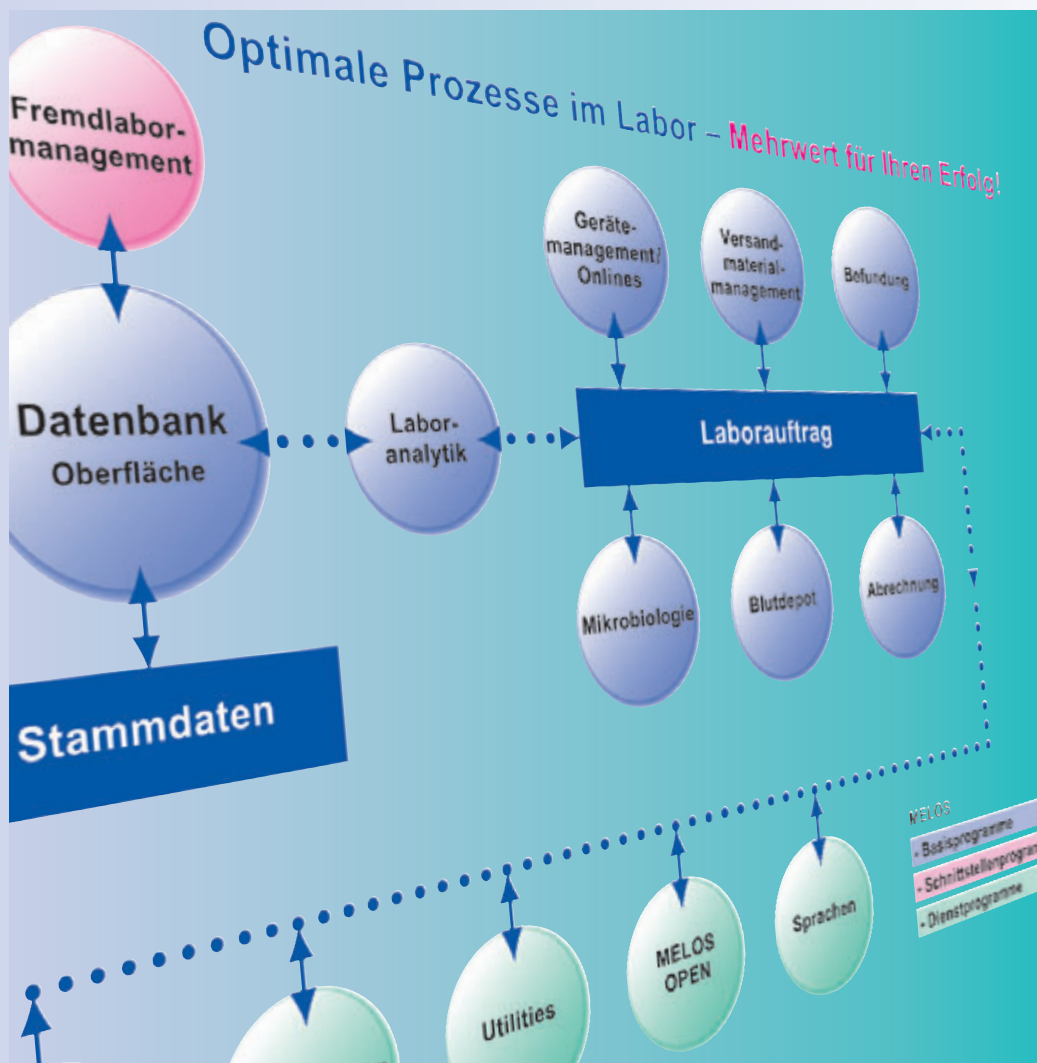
Optimale Prozesse im Labor – Mehrwert für Ihren Erfolg!

Fremdlabormanagement

Datenbank
Oberfläche

Stammdaten

Laboranalytik

Gerätemanagement/ Onlines

Versandmaterialmanagement

Befundung

Laborauftrag

Mikrobiologie

Blutdepot

Abrechnung

Utilities

MELOS OPEN

Sprachen

MELOS
- Basisprogramme
- Schnittstellenprogra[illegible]
- Dienstprogramme